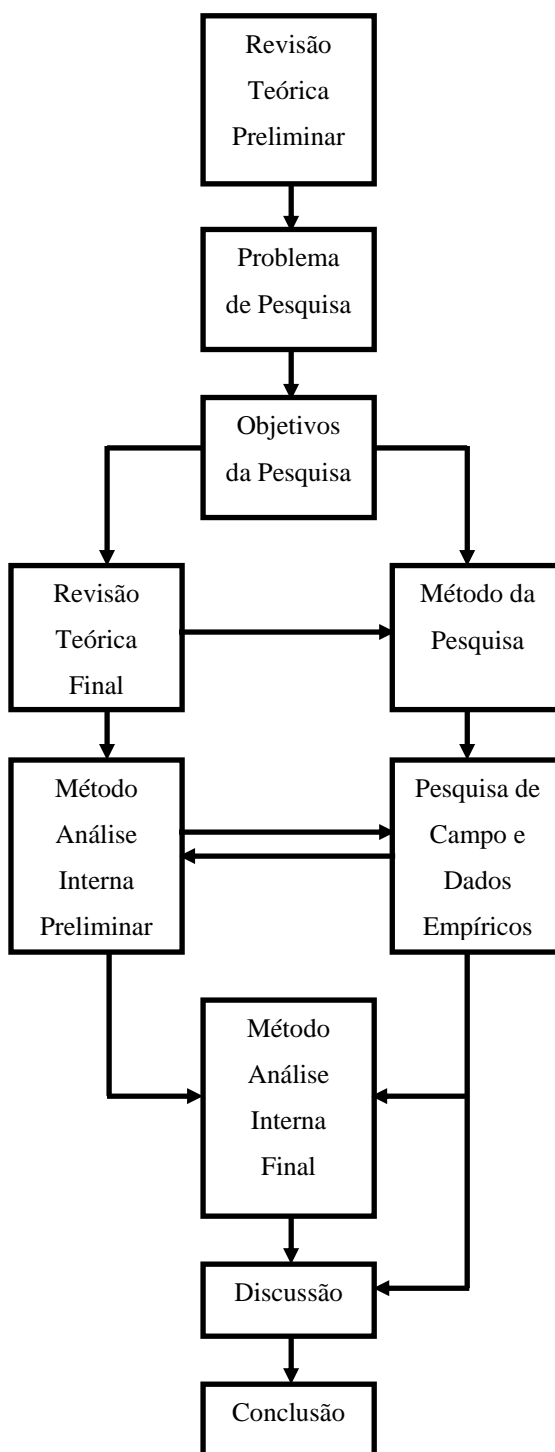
Revisão Teórica Preliminar

Problema de Pesquisa

Objetivos da Pesquisa

Revisão Teórica Final

Método da Pesquisa

Método Análise Interna Preliminar

Pesquisa de Campo e Dados Empíricos

Método Análise Interna Final

Discussão

Conclusão